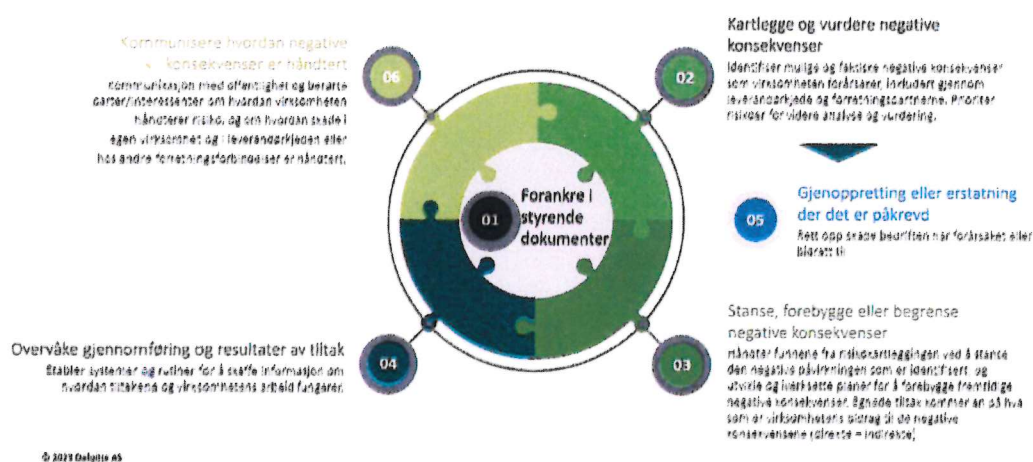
Kommunisere hvordan negative konsekvenser er håndtert

06

Kommunikasjon med offentlighet og berørte parter/interessenter om hvordan virksomheten håndterer risiko, og om hvordan skade i egen virksomhet og i leverandørkjeden eller hos andre forretningsforbindelser er håndtert.

Kartlegge og vurdere negative konsekvenser

02

Identifiser mulige og faktiske negative konsekvenser som virksomheten forårsaker, inkludert gjennom leverandørkjede og forretningspartnerne. Prioriter risikoer for videre analyse og vurdering.

01

Forankre i styrende dokumenter

05

Gjenoppretting eller erstatning der det er påkrevd

Rett opp skade dersom man forårsaket eller bidratt til

Overvåke gjennomføring og resultater av tiltak

04

Etabler systemer og rutiner for å skaffe informasjon om hvordan tiltakene og virksomhetens arbeid fungerer.

03

Stanse, forebygge eller begrense negative konsekvenser

Håndter funnene fra risikokartleggingen ved å stanse den negative påvirkningen som er identifisert, og utvikle og iverksette planer for å forebygge fremtidige negative konsekvenser. Egnede tiltak kommer an på hva som er virksomhetens bidrag til de negative konsekvensene (direkte – indirekte)

© 2023 Deloitte AS